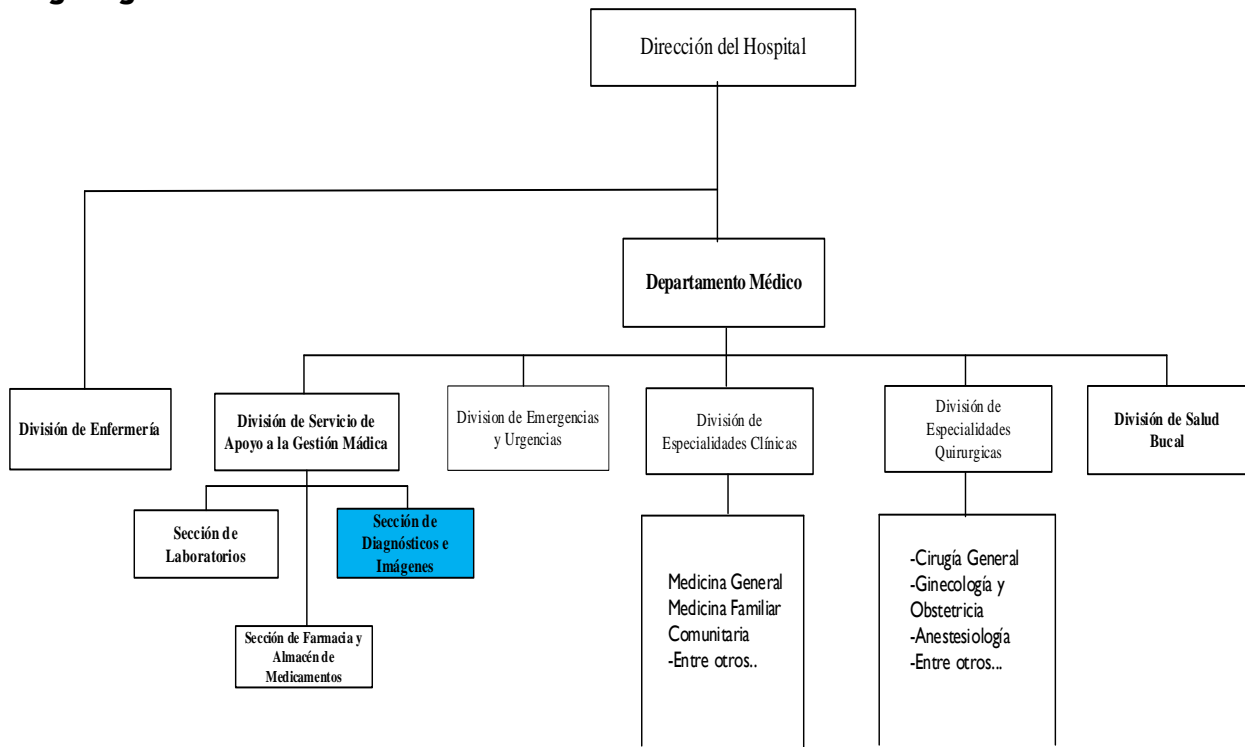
Dirección del Hospital

Departamento Médico

División de Enfermería

División de Servicio de Apoyo a la Gestión Mádica

Division de Emergencias y Urgencias

División de Especialidades Clínicas

División de Especialidades Quirurgicas

División de Salud Bucal

Sección de Laboratorios

Sección de Diagnósticos e Imágenes

Sección de Farmacia y Almacén de Medicamentos

Medicina General
Medicina Familiar
Comunitaria
-Entre otros..

-Cirugía General
-Ginecología y Obstetricia
-Anestesiología
-Entre otros...